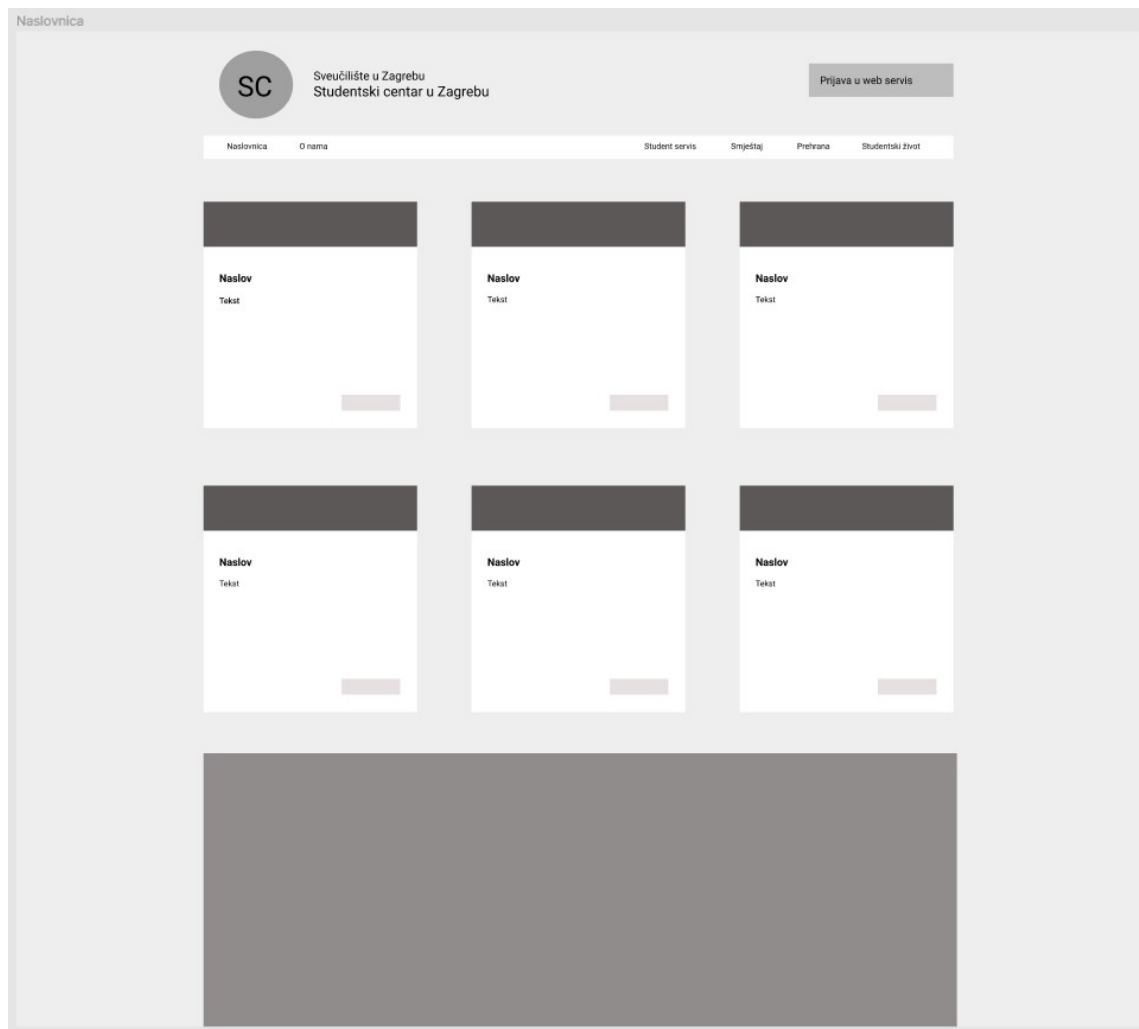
Naslovnica

SC

Sveučilište u Zagrebu
Studentski centar u Zagrebu

Prijava u web servis

Naslovnica O nama Student servis Smještaj Prehrana Studentski život

Naslov
Tekst

Naslov
Tekst

Naslov
Tekst

Naslov
Tekst

Naslov
Tekst

Naslov
Tekst